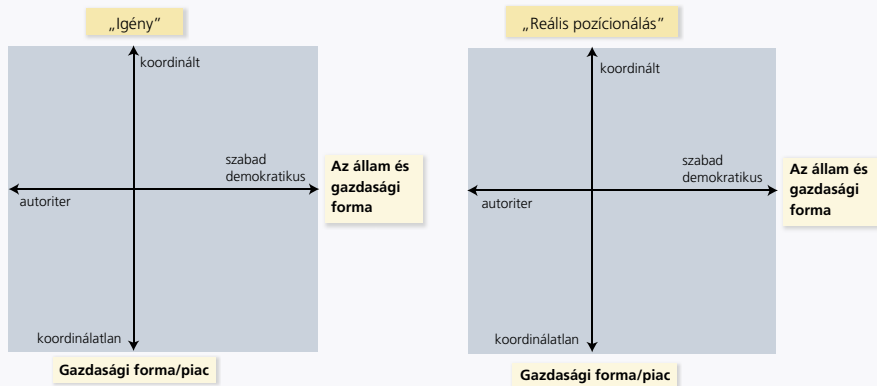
„Igény”

koordinált

szabad demokratikus

Az állam és gazdasági forma

autoriter

koordinálatlan

Gazdasági forma/piac

„Reális pozícionálás”

koordinált

szabad demokratikus

Az állam és gazdasági forma

autoriter

koordinálatlan

Gazdasági forma/piac